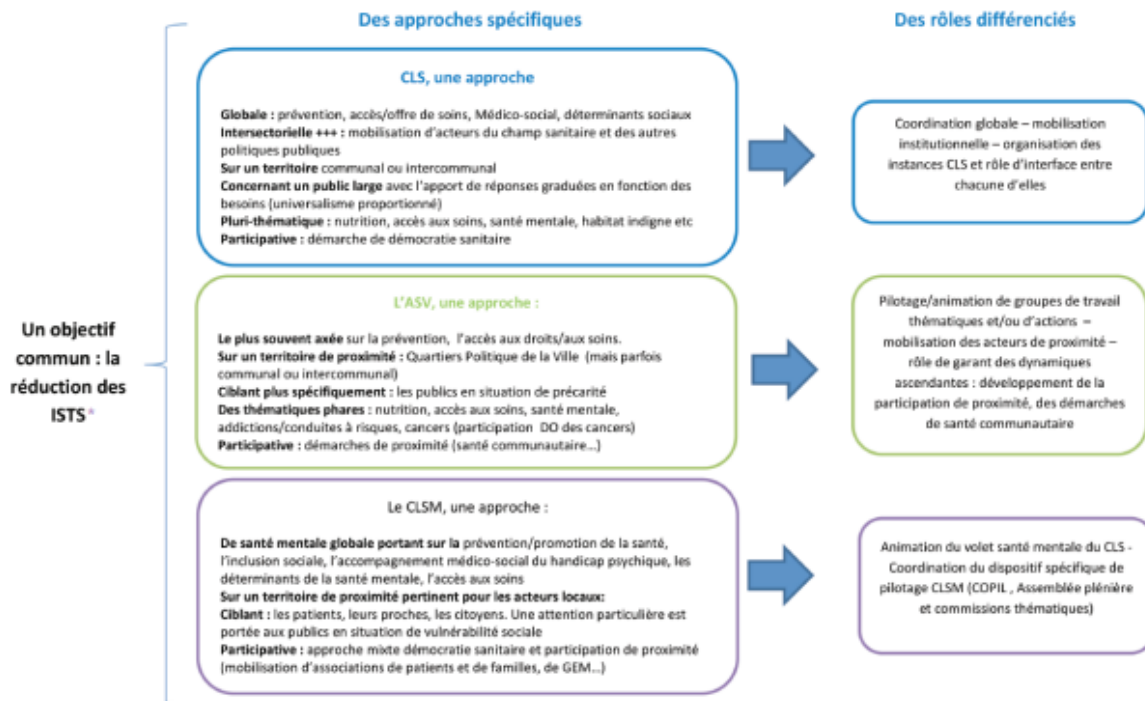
Un objectif commun : la réduction des ISTS*

Des approches spécifiques

Des rôles différenciés

CLS, une approche

Globale : prévention, accès/offre de soins, Médico-social, déterminants sociaux
Intersectorielle +++ : mobilisation d'acteurs du champ sanitaire et des autres politiques publiques
Sur un territoire communal ou intercommunal
Concernant un public large avec l'apport de réponses graduées en fonction des besoins (universalisme proportionné)
Pluri-thématique : nutrition, accès aux soins, santé mentale, habitat indigne etc
Participative : démarche de démocratie sanitaire

Coordination globale – mobilisation institutionnelle – organisation des instances CLS et rôle d'interface entre chacune d'elles

L'ASV, une approche :

Le plus souvent axée sur la prévention, l'accès aux droits/aux soins.
Sur un territoire de proximité : Quartiers Politique de la Ville (mais parfois communal ou intercommunal)
Ciblant plus spécifiquement : les publics en situation de précarité
Des thématiques phares : nutrition, accès aux soins, santé mentale, addictions/conduites à risques, cancers (participation DO des cancers)
Participative : démarches de proximité (santé communautaire...)

Pilotage/animation de groupes de travail thématiques et/ou d'actions – mobilisation des acteurs de proximité – rôle de garant des dynamiques ascendantes : développement de la participation de proximité, des démarches de santé communautaire

Le CLSM, une approche :

De santé mentale globale portant sur la prévention/promotion de la santé, l'inclusion sociale, l'accompagnement médico-social du handicap psychique, les déterminants de la santé mentale, l'accès aux soins
Sur un territoire de proximité pertinent pour les acteurs locaux:
Ciblant : les patients, leurs proches, les citoyens. Une attention particulière est portée aux publics en situation de vulnérabilité sociale
Participative : approche mixte démocratie sanitaire et participation de proximité (mobilisation d'associations de patients et de familles, de GEM...)

Animation du volet santé mentale du CLS - Coordination du dispositif spécifique de pilotage CLSM (COPIL , Assemblée plénière et commissions thématiques)